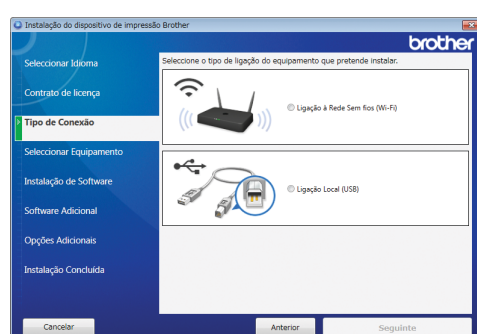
Instalação do dispositivo de impressão Brother

brother

Seleccionar Idioma
Contrato de licença
Tipo de Conexão
Seleccionar Equipamento
Instalação de Software
Software Adicional
Opções Adicionais
Instalação Concluída

Seleccione o tipo de ligação do equipamento que pretende instalar.

Ligação à Rede Sem fios (Wi-Fi)

Ligação Local (USB)

Cancelar
Anterior
Seguinte